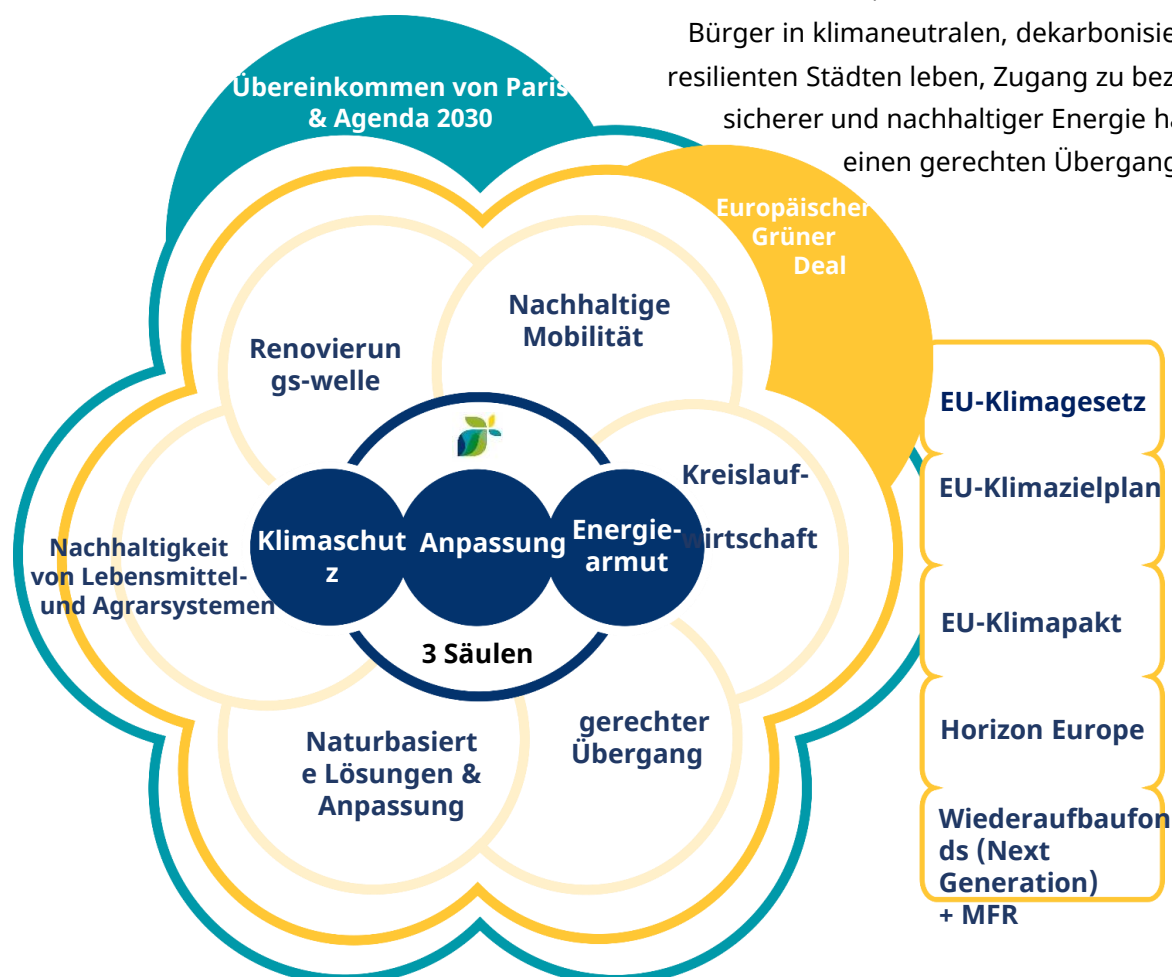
Bürger in klimaneutralen, dekarbonisie
resilienten Städten leben, Zugang zu bez
sicherer und nachhaltiger Energie ha
einen gerechten Übergang

Übereinkommen von Paris & Agenda 2030

Europäischer Grüner Deal

Nachhaltige Mobilität

Renovierungs-welle

Kreislauf-wirtschaft

Nachhaltigkeit von Lebensmittel- und Agrarsystemen

Klimaschutz

Anpassung

Energie-armut

3 Säulen

Naturbasierte Lösungen & Anpassung

gerechter Übergang

EU-Klimagesetz

EU-Klimazielplan

EU-Klimapakt

Horizon Europe

Wiederaufbaufonds (Next Generation) + MFR